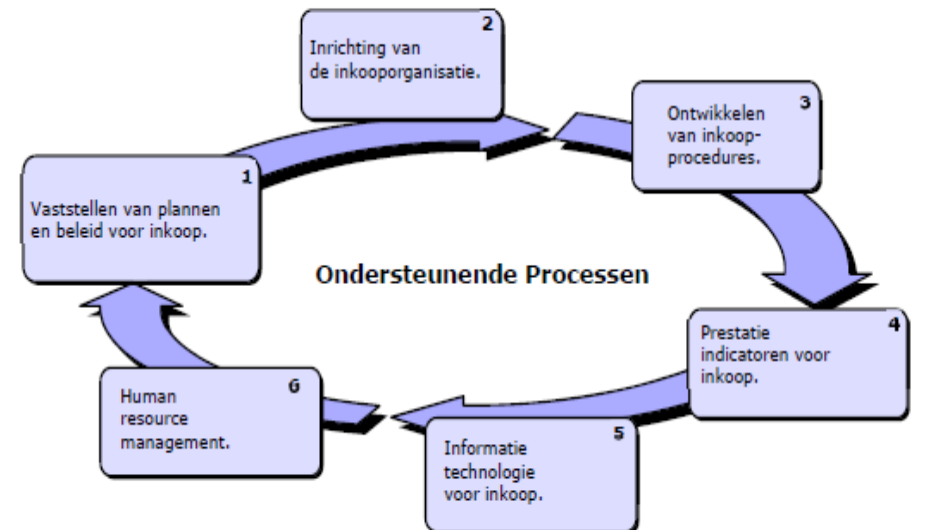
2
Inrichting van de inkooporganisatie.

3
Ontwikkelen van inkoop-procedures.

1
Vaststellen van plannen en beleid voor inkoop.

Ondersteunende Processen

4
Prestatie indicatoren voor inkoop.

6
Human resource management.

5
Informatie technologie voor inkoop.